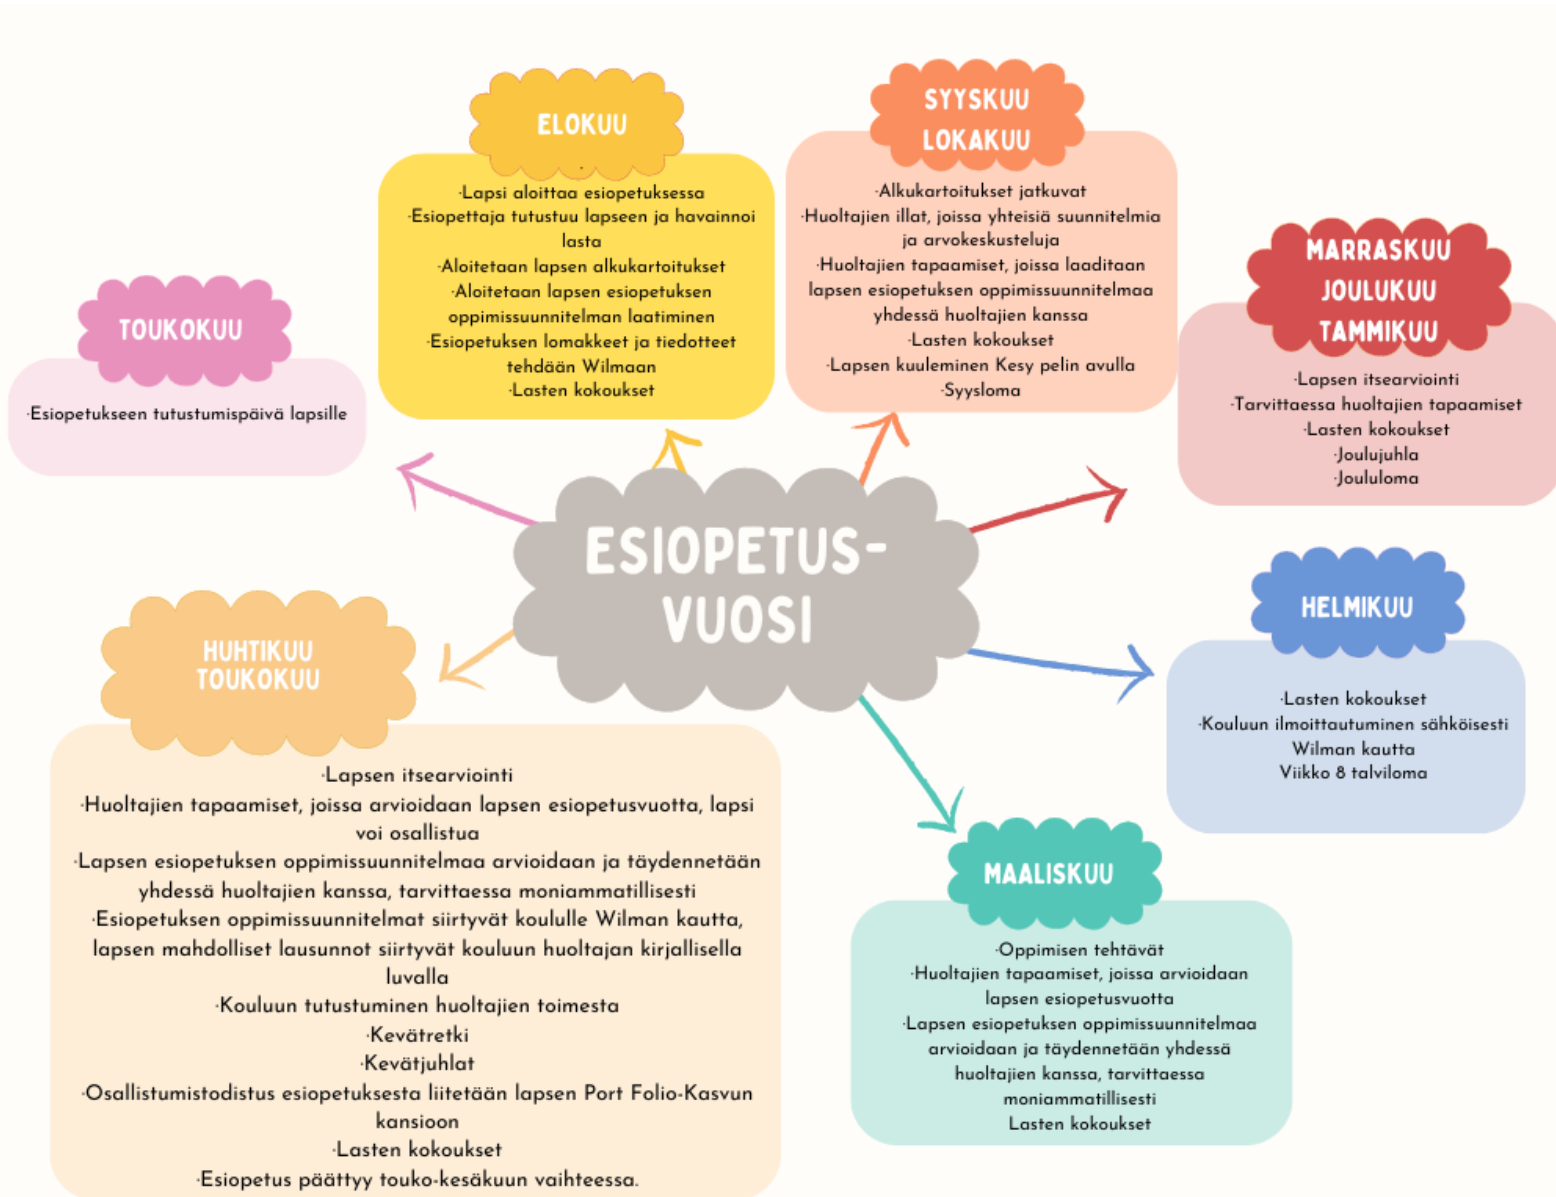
ESIOPETUS-VUOSI

TOUKOKUU

·Esiopetukseen tutustumispäivä lapsille

ELOKUU

·Lapsi aloittaa esiopetuksessa
·Esiopettaja tutustuu lapseen ja havainnoi lasta
·Aloitetaan lapsen alkukartoitukset
·Aloitetaan lapsen esiopetuksen oppimissuunnitelman laatiminen
·Esiopetuksen lomakkeet ja tiedotteet tehdään Wilmaan
·Lasten kokoukset

SYYSKUU
LOKAKUU

·Alkukartoitukset jatkuvat
·Huoltajien illat, joissa yhteisiä suunnitelmia ja arvokeskusteluja
·Huoltajien tapaamiset, joissa laaditaan lapsen esiopetuksen oppimissuunnitelmaa yhdessä huoltajien kanssa
·Lasten kokoukset
·Lapsen kuuleminen Kesy pelin avulla
·Syysloma

MARRASKUU
JOULUKUU
TAMMIKUU

·Lapsen itsearviointi
·Tarvittaessa huoltajien tapaamiset
·Lasten kokoukset
·Joulujuhla
·Joululoma

HELMIKUU

·Lasten kokoukset
·Kouluun ilmoittautuminen sähköisesti Wilman kautta
Viikko 8 talviloma

MAALISKUU

·Oppimisen tehtävät
·Huoltajien tapaamiset, joissa arvioidaan lapsen esiopetusvuotta
·Lapsen esiopetuksen oppimissuunnitelmaa arvioidaan ja täydennetään yhdessä huoltajien kanssa, tarvittaessa moniammatillisesti
Lasten kokoukset

HUHTIKUU
TOUKOKUU

·Lapsen itsearviointi
·Huoltajien tapaamiset, joissa arvioidaan lapsen esiopetusvuotta, lapsi voi osallistua
·Lapsen esiopetuksen oppimissuunnitelmaa arvioidaan ja täydennetään yhdessä huoltajien kanssa, tarvittaessa moniammatillisesti
·Esiopetuksen oppimissuunnitelmat siirtyvät koululle Wilman kautta, lapsen mahdolliset lausunnot siirtyvät kouluun huoltajan kirjallisella luvalla
·Kouluun tutustuminen huoltajien toimesta
·Kevätretki
·Kevätjuhlat
·Osallistumistodistus esiopetuksesta liitetään lapsen Port Folio-Kasvun kansioon
·Lasten kokoukset
·Esiopetus päättyy touko-kesäkuun vaihteessa.